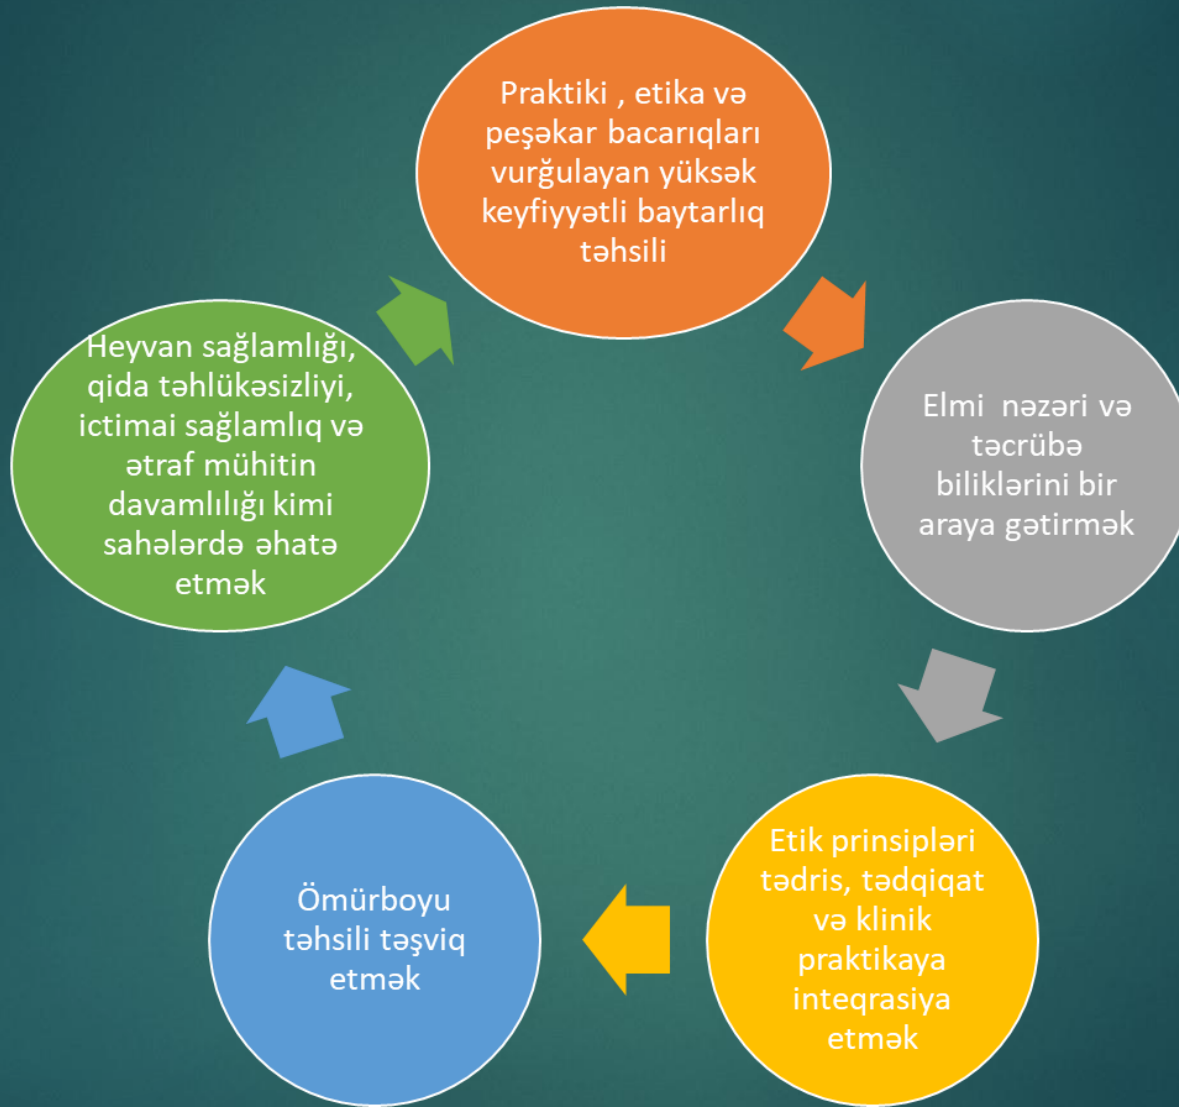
Praktiki , etika və peşəkar bacarıqları vurğulayan yüksək keyfiyyətli baytarlıq təhsili

Elmi nəzəri və təcrübə biliklərini bir araya gətirmək

Etik prinsipləri tədris, tədqiqat və klinik praktikaya inteqrasiya etmək

Ömürboyu təhsili təşviq etmək

Heyvan sağlamlığı, qida təhlükəsizliyi, ictimai sağlamlıq və ətraf mühitin davamlılığı kimi sahələrdə əhatə etmək